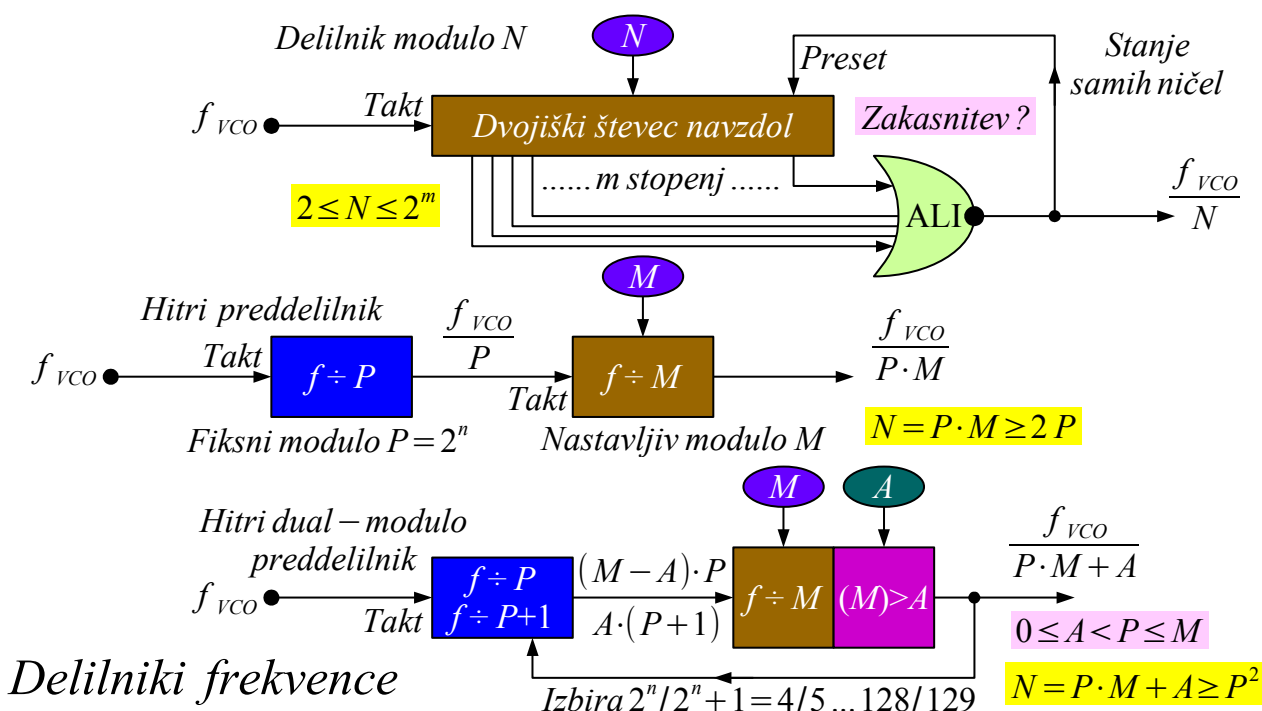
Delilnik modulo $N$

$N$

Preset

Stanje samih ničel

$f_{VCO}$

Takt

Dvojiški števec navzdol

Zakasnitev ?

...... $m$ stopenj ......

$2 \leq N \leq 2^m$

ALI

$\frac{f_{VCO}}{N}$

$M$

Hitri preddelilnik

$f_{VCO}$

Takt

$f \div P$

$\frac{f_{VCO}}{P}$

Takt

$f \div M$

$\frac{f_{VCO}}{P \cdot M}$

Fiksni modulo $P = 2^n$

Nastavljiv modulo $M$

$N = P \cdot M \geq 2\,P$

$M$

$A$

Hitri dual − modulo preddelilnik

$\frac{f_{VCO}}{P \cdot M + A}$

$f_{VCO}$

Takt

$f \div P$
$f \div P+1$

$(M - A) \cdot P$

$A \cdot (P+1)$

$f \div M$

$(M)>A$

$0 \leq A < P \leq M$

Delilniki frekvence

Izbira $2^n / 2^n + 1 = 4/5 \ldots 128/129$

$N = P \cdot M + A \geq P^2$